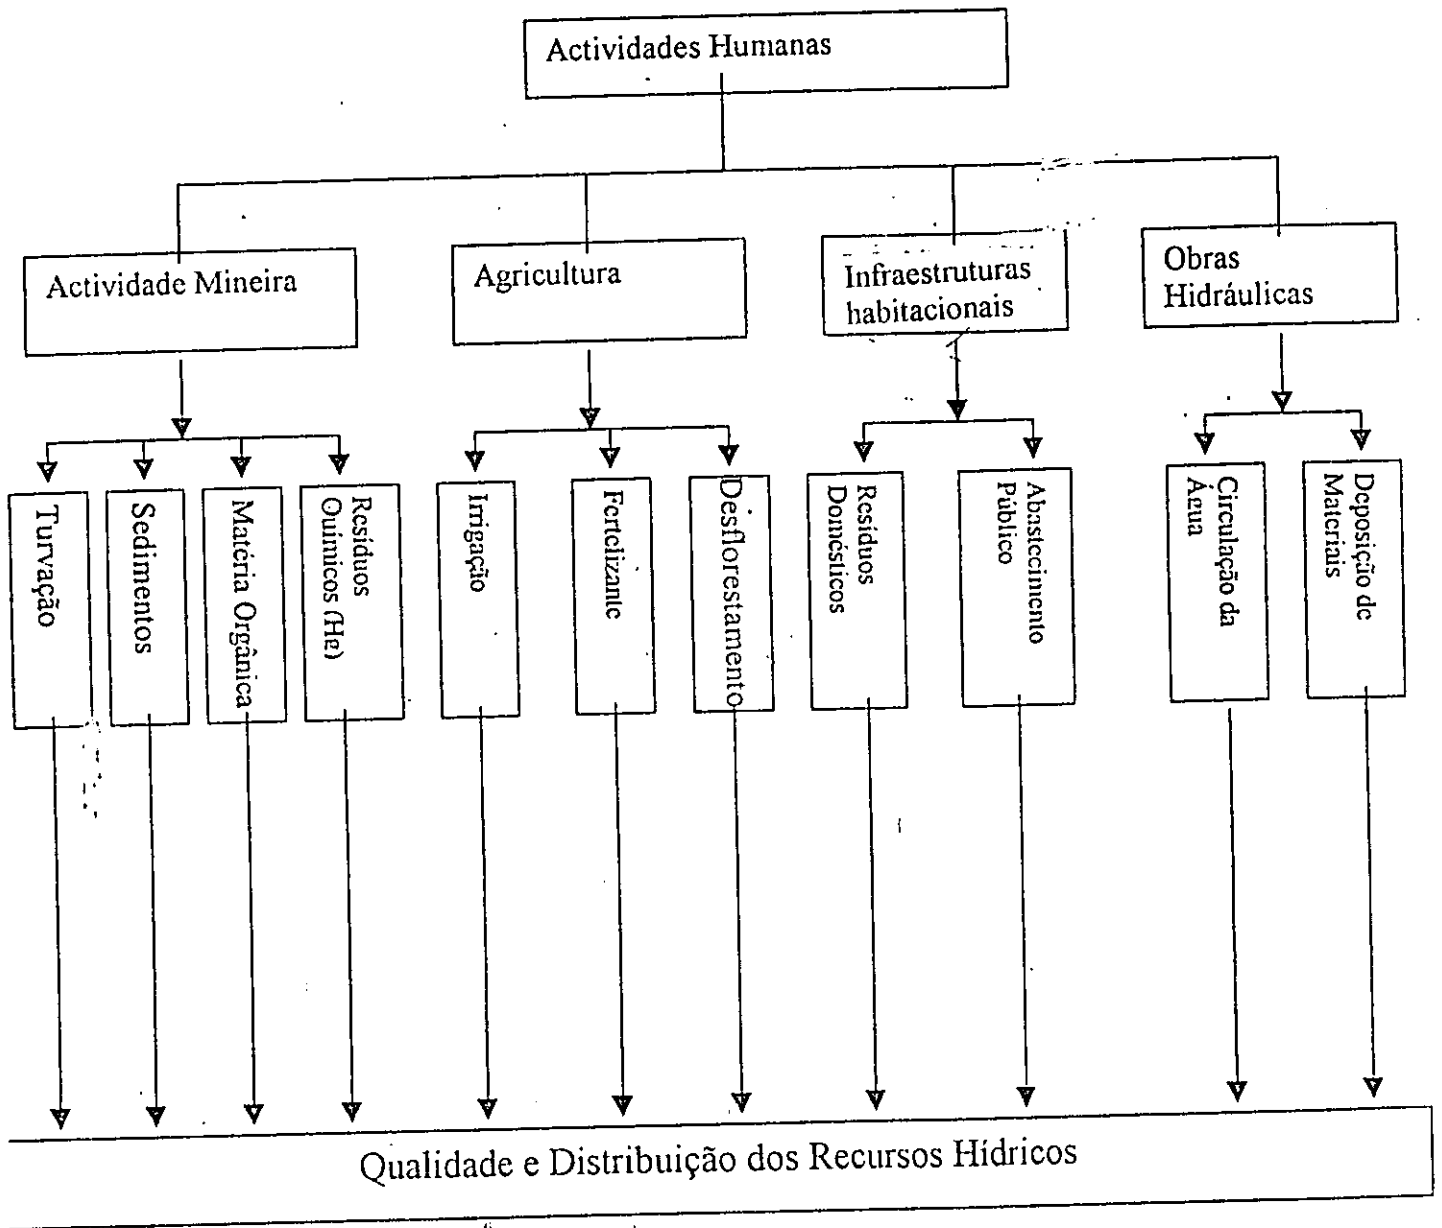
Actividades Humanas

Actividade Mineira

Agricultura

Infraestruturas habitacionais

Obras Hidráulicas

Turvação

Sedimentos

Matéria Orgânica

Resíduos Químicos (Hg)

Irrigação

Fertelizante

Desflorestamento

Resíduos Domésticos

Abastecimento Público

Circulação da Água

Deposição de Materiais

Qualidade e Distribuição dos Recursos Hídricos